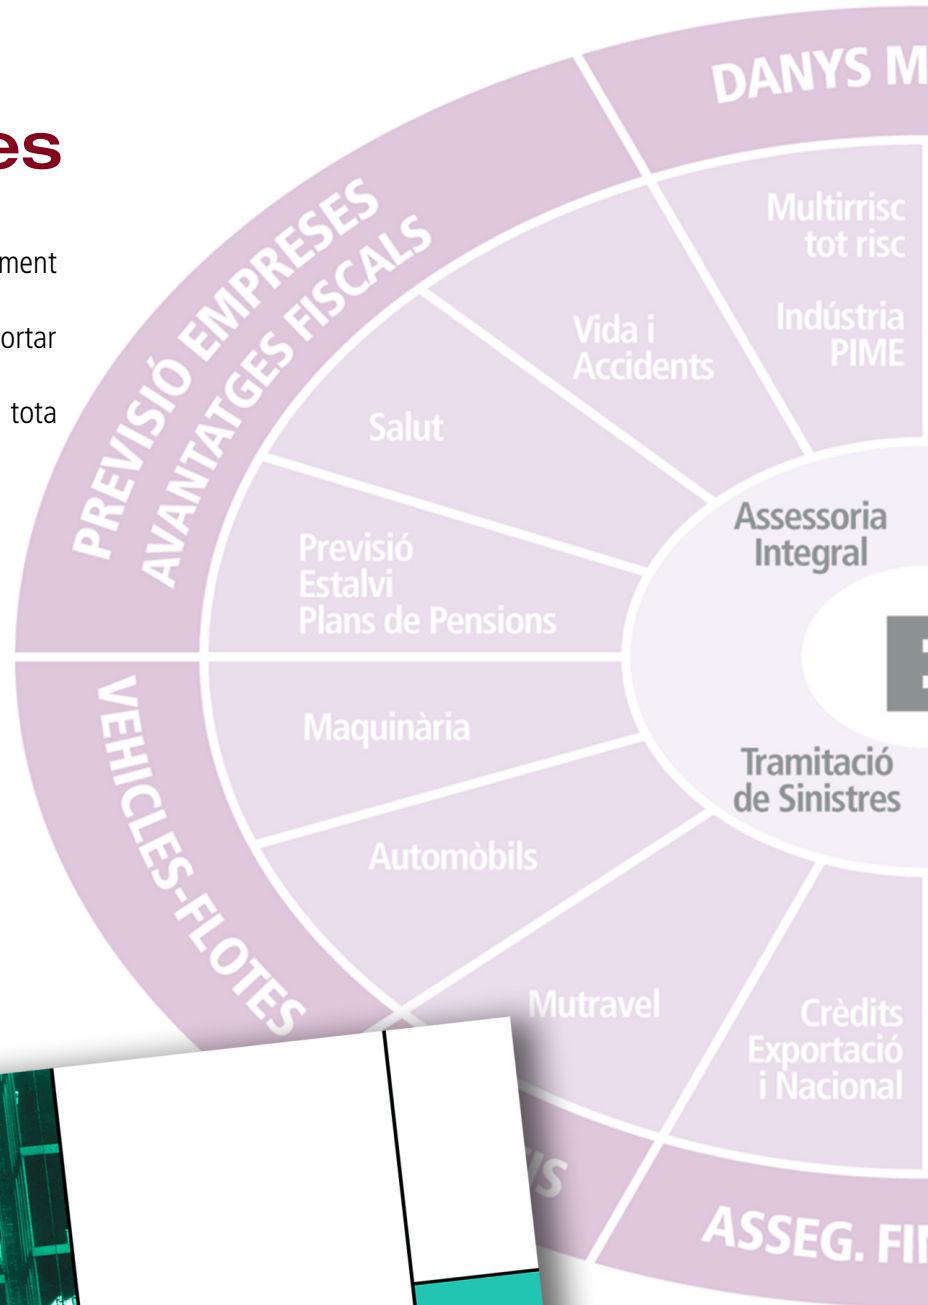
es

ment

ortar

tota

DANYS M

PREVISIÓ EMPRESES
AVANTATGES FISCALS

Multirrisc tot risc

Indústria PIME

Vida i Accidents

Salut

Assessoria Integral

Previsió
Estalvi
Plans de Pensions

VEHICLES-FLOTES

Maquinària

Tramitació de Sinistres

Automòbils

Mutravel

Crèdits Exportació i Nacional

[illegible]S

ASSEG. FI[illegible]